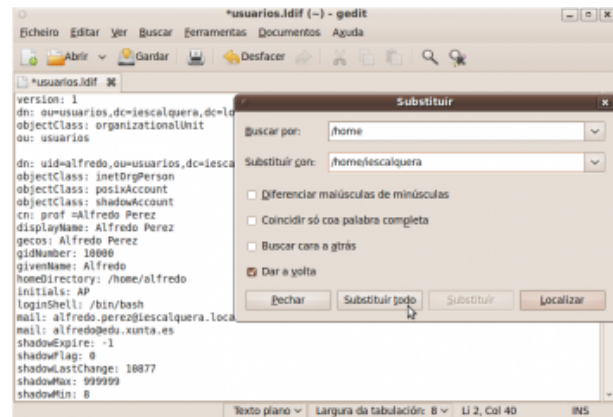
*usuarios.ldif (~) - gedit

Ficheiro Editar Ver Buscar Ferramentas Documentos Axuda

Abrir Gardar Desfacer

*usuarios.ldif

version: 1
dn: ou=usuarios,dc=iescalquera,dc=lo
objectClass: organizationalUnit
ou: usuarios

dn: uid=alfredo,ou=usuarios,dc=iesca
objectClass: inetOrgPerson
objectClass: posixAccount
objectClass: shadowAccount
cn: prof =Alfredo Perez
displayName: Alfredo Perez
gecos: Alfredo Perez
gidNumber: 10000
givenName: Alfredo
homeDirectory: /home/alfredo
initials: AP
loginShell: /bin/bash
mail: alfredo.perez@iescalquera.loca
mail: alfredo@edu.xunta.es
shadowExpire: -1
shadowFlag: 0
shadowLastChange: 10877
shadowMax: 999999
shadowMin: 8

Substituír

Buscar por: /home

Substituír con: /home/iescalquera

Diferenciar maiúsculas de minúsculas

Coincidir só coa palabra completa

Buscar cara a atrás

Dar a volta

Pechar Substituír todo Substituír Localizar

Texto plano Largura da tabulación: 8 Li 2, Col 40 INS